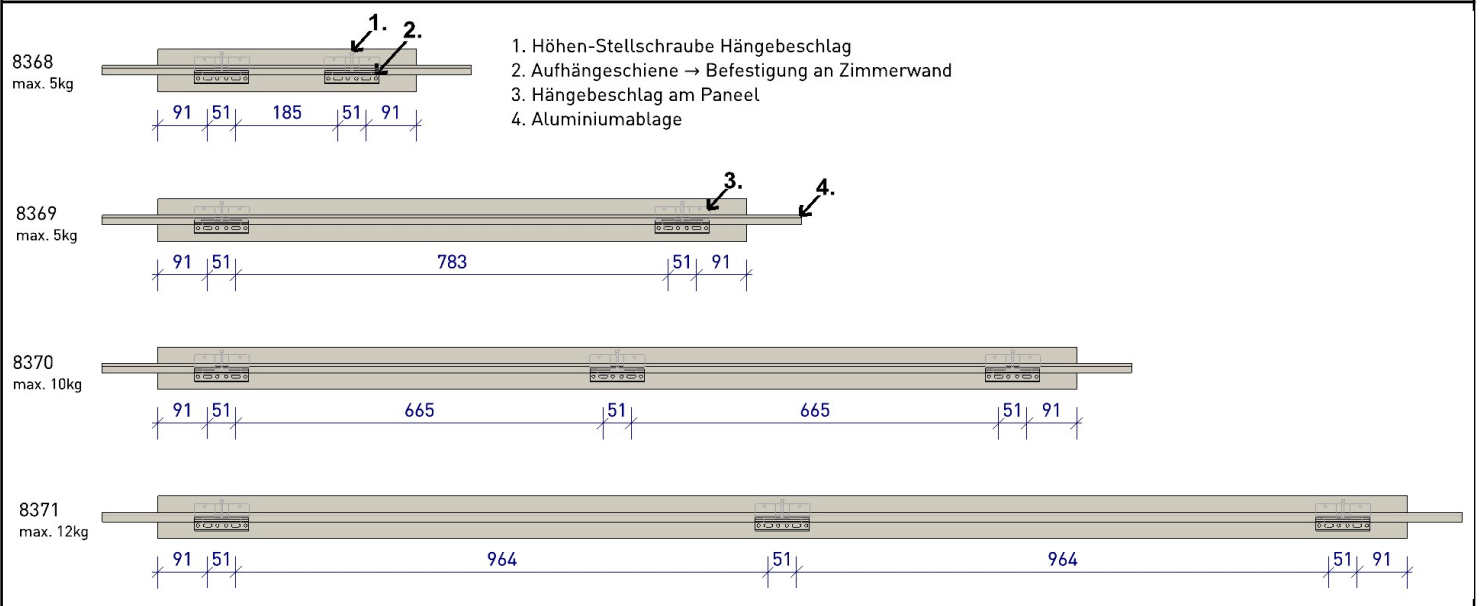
8368
max. 5kg

1.
2.

91 51 185 51 91

1. Höhen-Stellschraube Hängebeschlag
2. Aufhängeschiene → Befestigung an Zimmerwand
3. Hängebeschlag am Paneel
4. Aluminiumablage

8369
max. 5kg

3.
4.

91 51 783 51 91

8370
max. 10kg

91 51 665 51 665 51 91

8371
max. 12kg

91 51 964 51 964 51 91